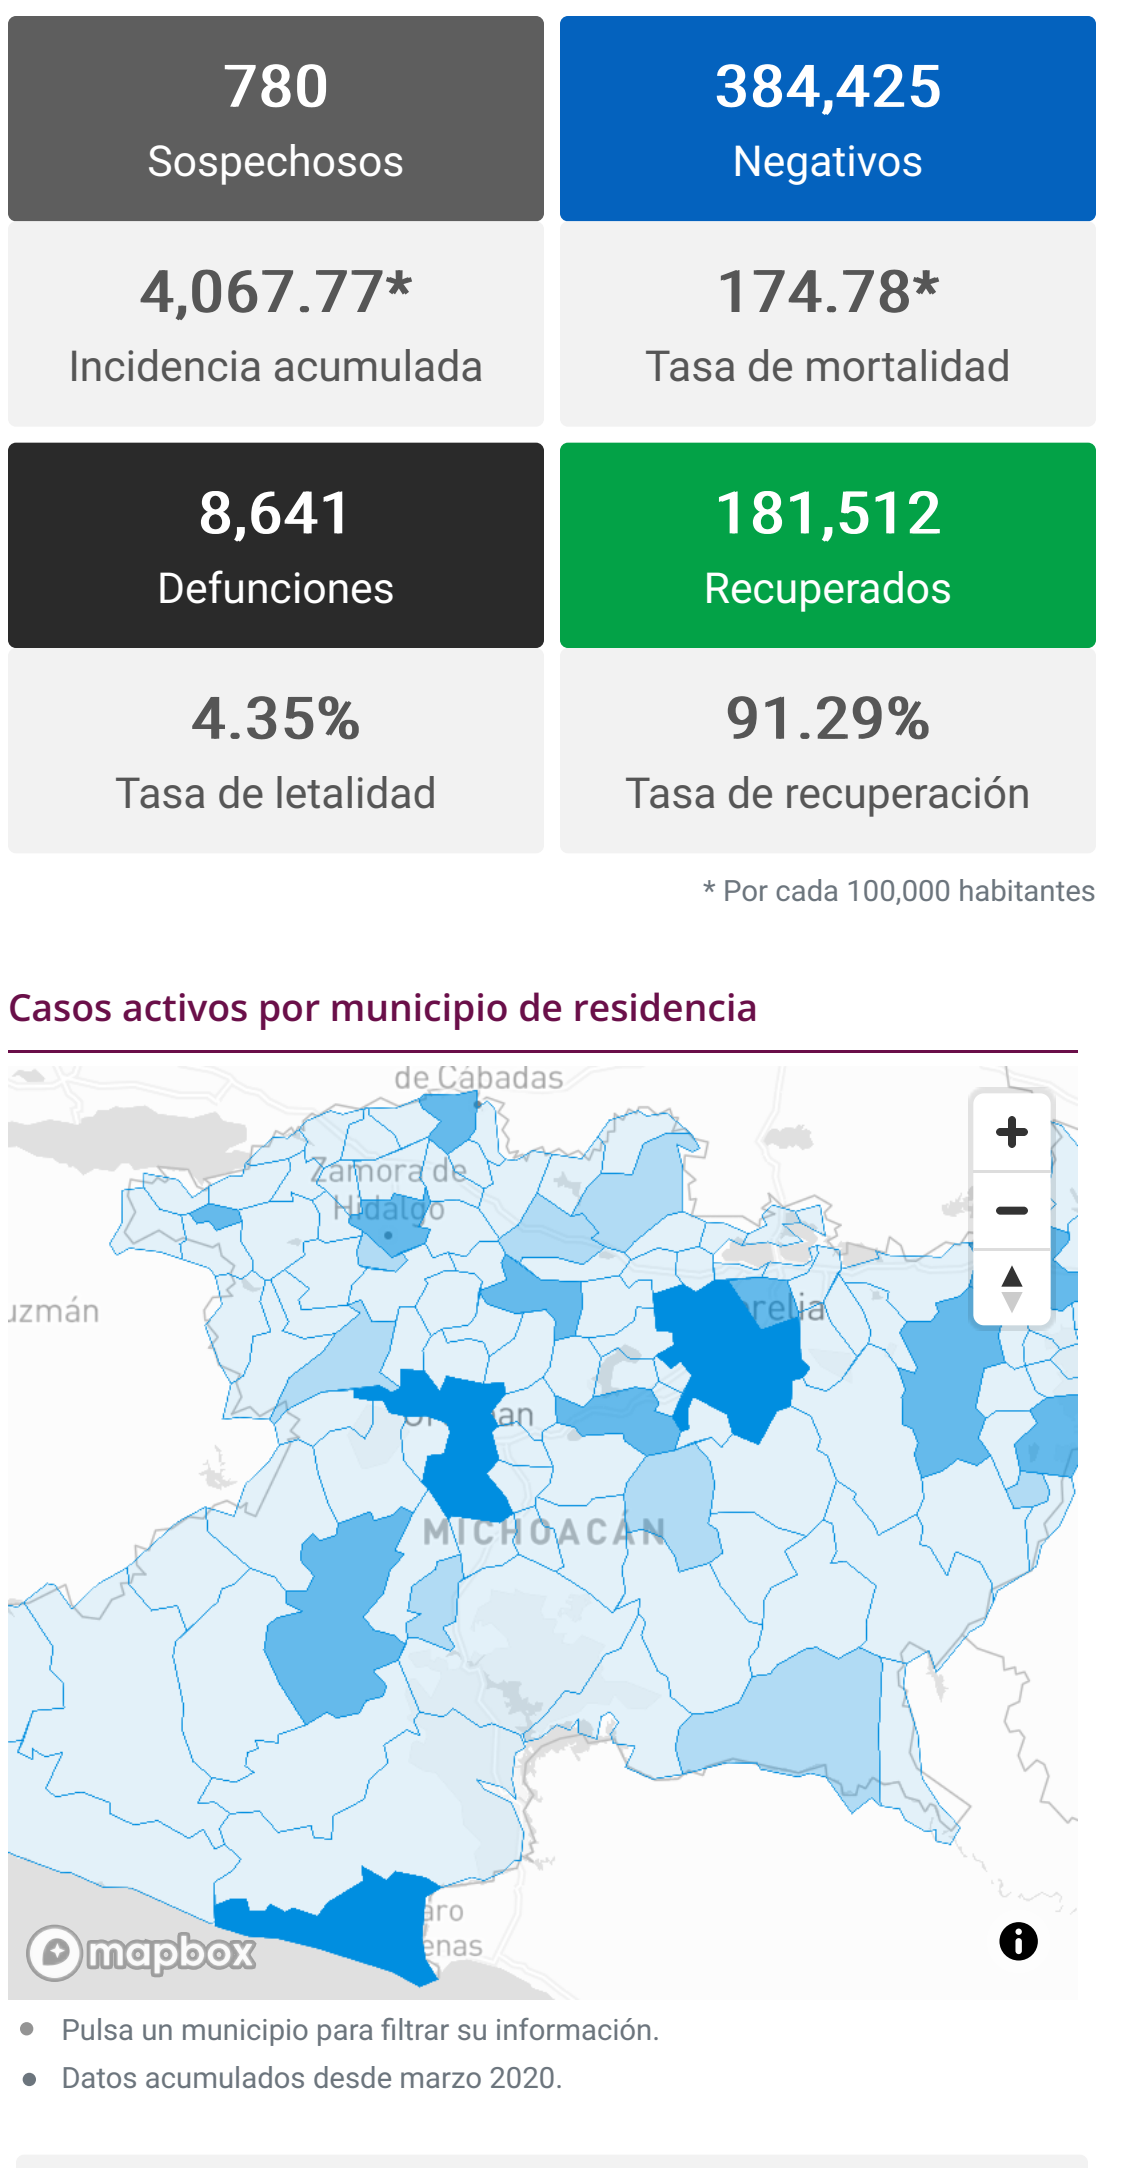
780
Sospechosos

384,425
Negativos

4,067.77*
Incidencia acumulada

174.78*
Tasa de mortalidad

8,641
Defunciones

181,512
Recuperados

4.35%
Tasa de letalidad

91.29%
Tasa de recuperación

* Por cada 100,000 habitantes

Casos activos por municipio de residencia

de Cábadas
Zamora de Hidalgo
uzmán
relia
an
MICHOACÁN
aro
enas
mapbox
+
−

- Pulsa un municipio para filtrar su información.
- Datos acumulados desde marzo 2020.